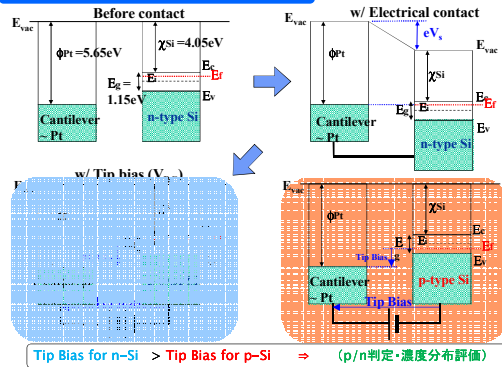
Before contact

$E_{vac}$

$\phi_{Pt}$ =5.65eV

$\chi_{Si}$ =4.05eV

$E_c$

Ef

$E_i$

$E_g$ = 1.15eV

$E_v$

Cantilever ~ Pt

n-type Si

w/ Electrical contact

$E_{vac}$

$eV_s$

$\phi_{Pt}$

$E_{vac}$

$\chi_{Si}$

$E_c$

Ef

$E_i$

$E_g$

$E_v$

Cantilever ~ Pt

n-type Si

w/ Tip bias ([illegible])

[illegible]

$E_{vac}$

$\phi_{Pt}$

$\chi_{Si}$

$E_c$

Ef

$E_i$

Tip Bias

$E_v$

Cantilever ~ Pt

p-type Si

Tip Bias

Tip Bias for n-Si > Tip Bias for p-Si ⇒ (p/n判定・濃度分布評価)